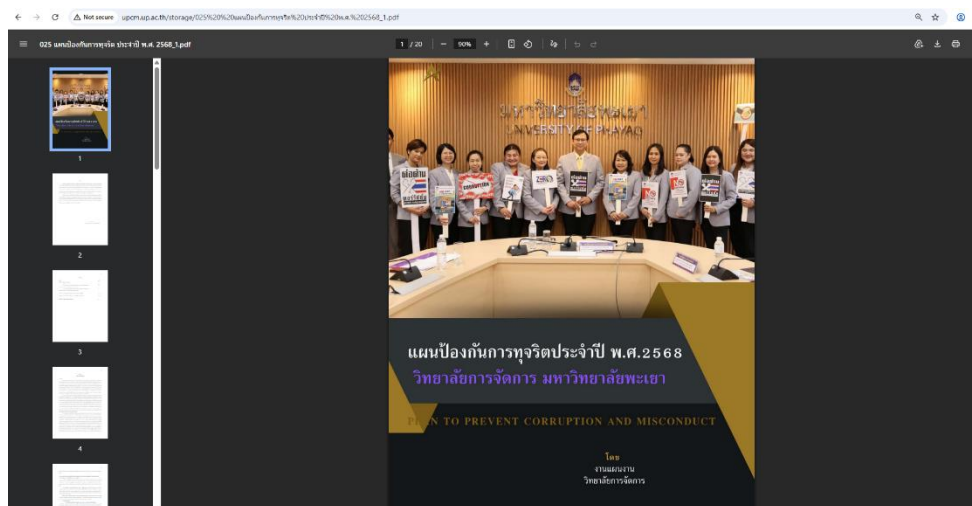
Not secure upcm.up.ac.th/storage/025%20%20แผนป้องกันการทุจริต%20ประจำปี%20พ.ศ.%202568_1.pdf

025 แผนป้องกันการทุจริต ประจำปี พ.ศ. 2568_1.pdf

1 / 20 | − 90% +

1

2

3

4

มหาวิทยาลัยพะเยา
UNIVERSITY OF PHAYAO

แผนป้องกันการทุจริตประจำปี พ.ศ.2568
วิทยาลัยการจัดการ มหาวิทยาลัยพะเยา

P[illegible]N TO PREVENT CORRUPTION AND MISCONDUCT

โดย
งานแผนงาน
วิทยาลัยการจัดการ